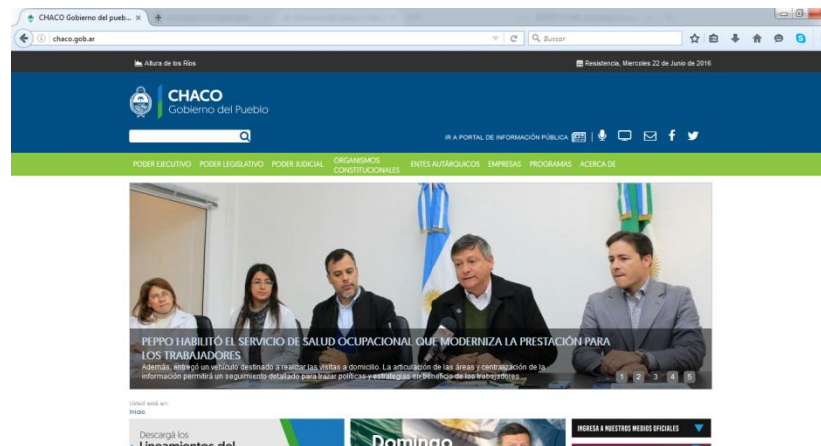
CHACO Gobierno del pueb... ×

chaco.gob.ar

Buscar

Altura de los Ríos

Resistencia, Miercoles 22 de Junio de 2016

CHACO
Gobierno del Pueblo

IR A PORTAL DE INFORMACIÓN PÚBLICA

PODER EJECUTIVO PODER LEGISLATIVO PODER JUDICIAL ORGANISMOS CONSTITUCIONALES ENTES AUTÁRQUICOS EMPRESAS PROGRAMAS ACERCA DE

PEPPO HABILITÓ EL SERVICIO DE SALUD OCUPACIONAL QUE MODERNIZA LA PRESTACIÓN PARA LOS TRABAJADORES

Además, entregó un vehículo destinado a realizar las visitas a domicilio. La articulación de las áreas y centralización de la información permitirá un seguimiento detallado para trazar políticas y estrategias en beneficio de los trabajadores.

1 2 3 4 5

Usted está en:
Inicio

Descargá los
Lineamientos del

Domingo

INGRESA A NUESTROS MEDIOS OFICIALES